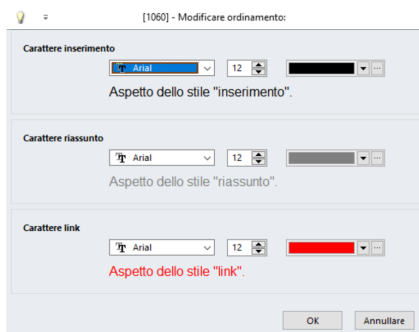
[1060] - Modificare ordinamento:

Carattere inserimento
Arial
12
Aspetto dello stile "inserimento".

Carattere riassunto
Arial
12
Aspetto dello stile "riassunto".

Carattere link
Arial
12
Aspetto dello stile "link".

OK
Annullare